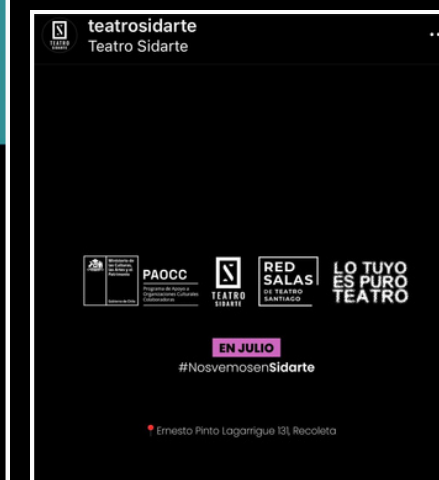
teatrosidarte
Teatro Sidarte

Ministerio de las Culturas, las Artes y el Patrimonio
Gobierno de Chile

PAOCC
Programa de Apoyo a Organizaciones Culturales Colaboradoras

TEATRO SIDARTE

RED SALAS DE TEATRO SANTIAGO

LO TUYO ES PURO TEATRO

EN JULIO
#NosvemosenSidarte

Ernesto Pinto Lagarrigue 131, Recoleta